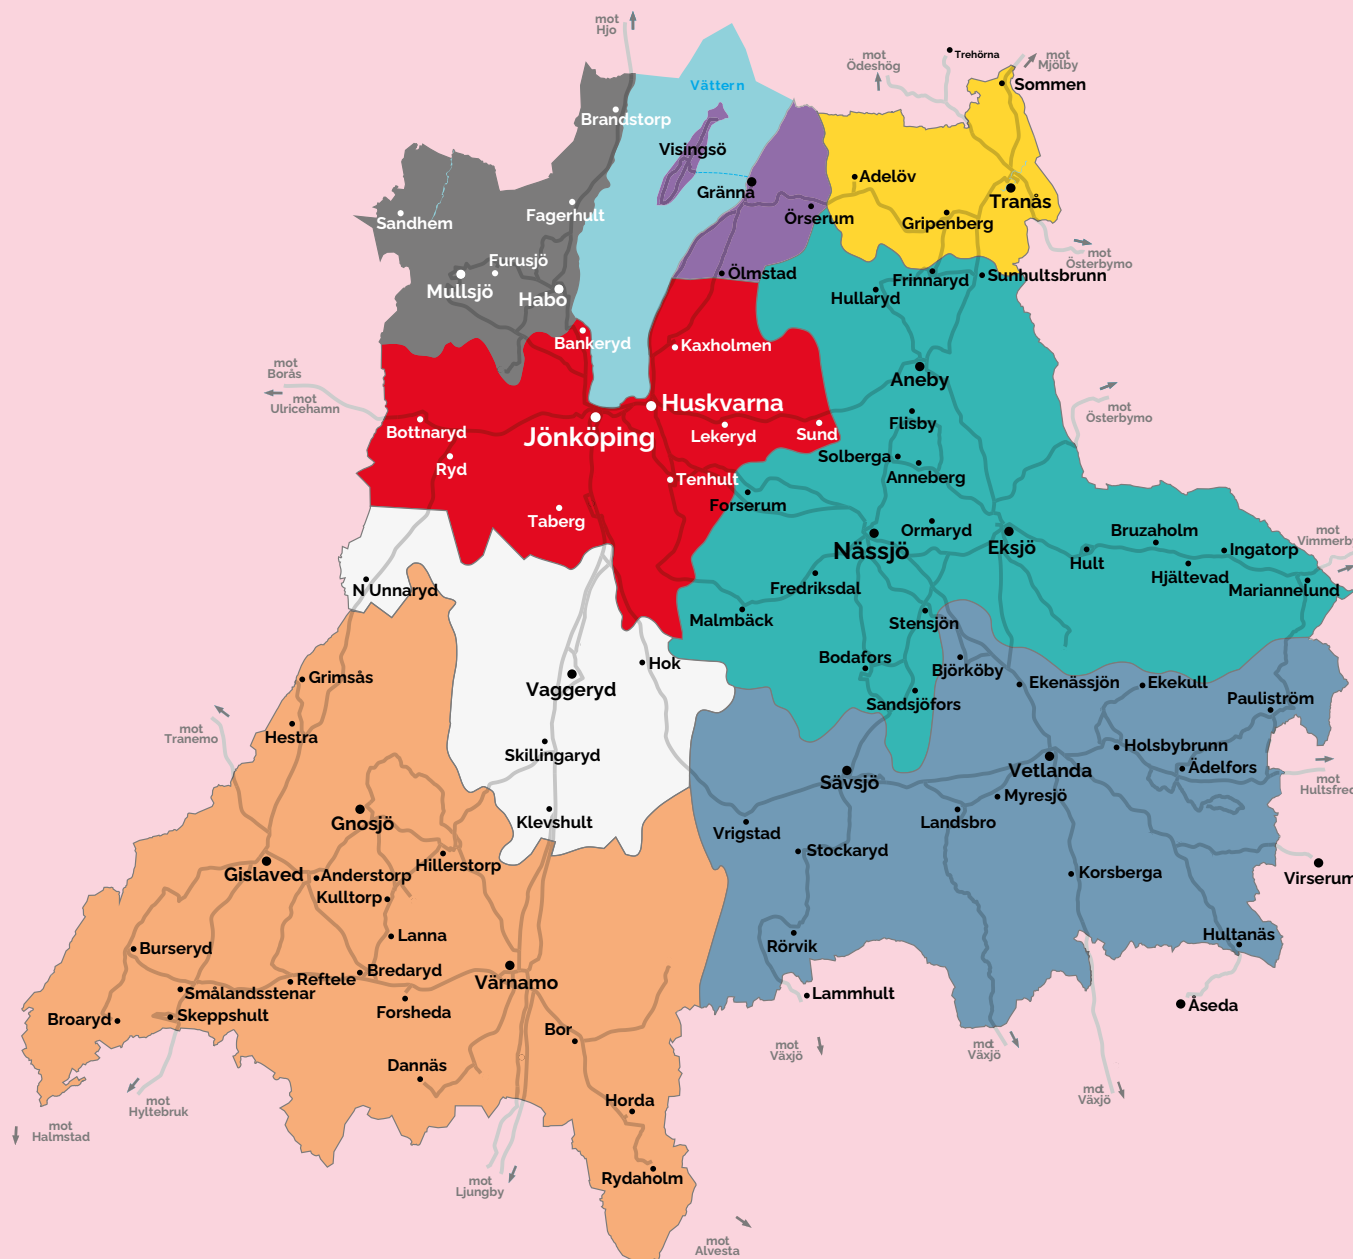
mot Hjo

mot Ödeshög

Trehörna

mot Mjölby

Sommen

Vättern

Brandstorp

Visingsö

Gränna

Adelöv

Tranås

Sandhem

Fagerhult

Örserum

Gripenberg

mot Östergymo

Furusjö

Mullsjö

Habo

Ölmstad

Frinnaryd

Sunhultsbrunn

Hullaryd

Bankeryd

Kaxholmen

mot Borås

mot Ulricehamn

Aneby

mot Östergymo

Huskvarna

Bottnaryd

Jönköping

Lekeryd

Sund

Flisby

Ryd

Solberga

Anneberg

Tenhult

Forserum

Taberg

Ormaryd

Nässjö

Eksjö

Bruzaholm

Hult

Ingatorp

mot Vimmerby

N Unnaryd

Hjältevad

Mariannelund

Fredriksdal

Malmbäck

Stensjön

Grimsås

Hok

Bodafors

Vaggeryd

Björköby

Ekenässjön

Ekekull

Pauliström

mot Tranemo

Hestra

Sandsjöfors

Holsbybrunn

Skillingaryd

Sävsjö

Vetlanda

Ädelfors

mot Hultsfred

Myresjö

Gnosjö

Klevshult

Vrigstad

Landsbro

Hillerstorp

Stockaryd

Gislaved

Anderstorp

Korsberga

Virserum

Kulltorp

Lanna

Hultanäs

Burseryd

Rörvik

Reftele

Bredaryd

Värnamo

Smålandsstenar

Lammhult

Åseda

Broaryd

Skeppshult

Forsheda

Bor

mot Växjö

mot Växjö

mot Växjö

mot Hyltebruk

Dannäs

mot Halmstad

Horda

mot Ljungby

Rydaholm

mot Alvesta